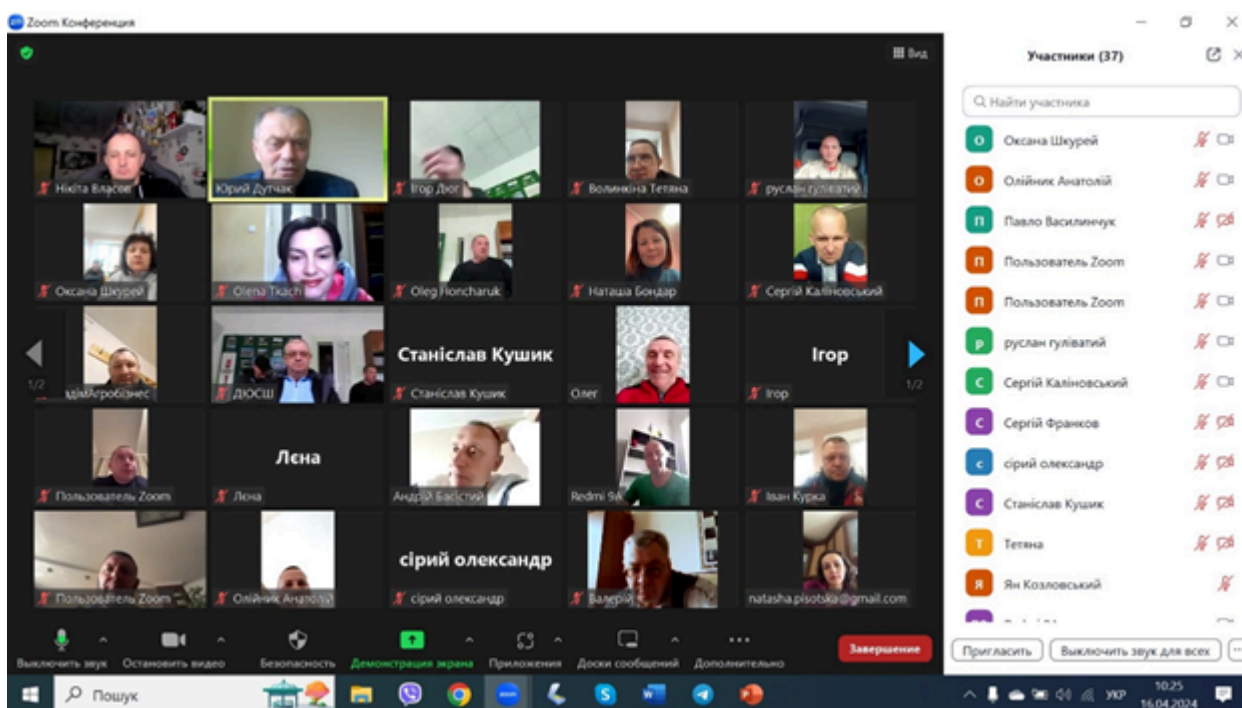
Zoom Конференция

Вид

Нікіта Власов
Юрий Дутчак
Ігор Дюг
Волинкіна Тетяна
руслан гуліватий
Оксана Шкурей
Olena Tkach
Oleg Honcharuk
Наташа Бондар
Сергій Каліновський
1/2
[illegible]Агробізнес
ДЮСШ
Станіслав Кушик
Станіслав Кушик
Олег
Ігор
Ігор
1/2
Пользователь Zoom
Лєна
Лєна
Андрій Басістий
Redmi 9A
Іван Курка
Пользователь Zoom
Олійник Анатол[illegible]
сірий олександр
сірий олександр
Валерій
natasha.pisotska@gmail.com

Выключить звук
Остановить видео
Безопасность
Демонстрация экрана
Приложения
Доски сообщений
Дополнительно
Завершение

Участники (37)
Найти участника
Оксана Шкурей
Олійник Анатолій
Павло Василинчук
Пользователь Zoom
Пользователь Zoom
руслан гуліватий
Сергій Каліновський
Сергій Франков
сірий олександр
Станіслав Кушик
Тетяна
Ян Козловський
Пригласить
Выключить звук для всех

Пошук
УКР
10:25
16.04.2024